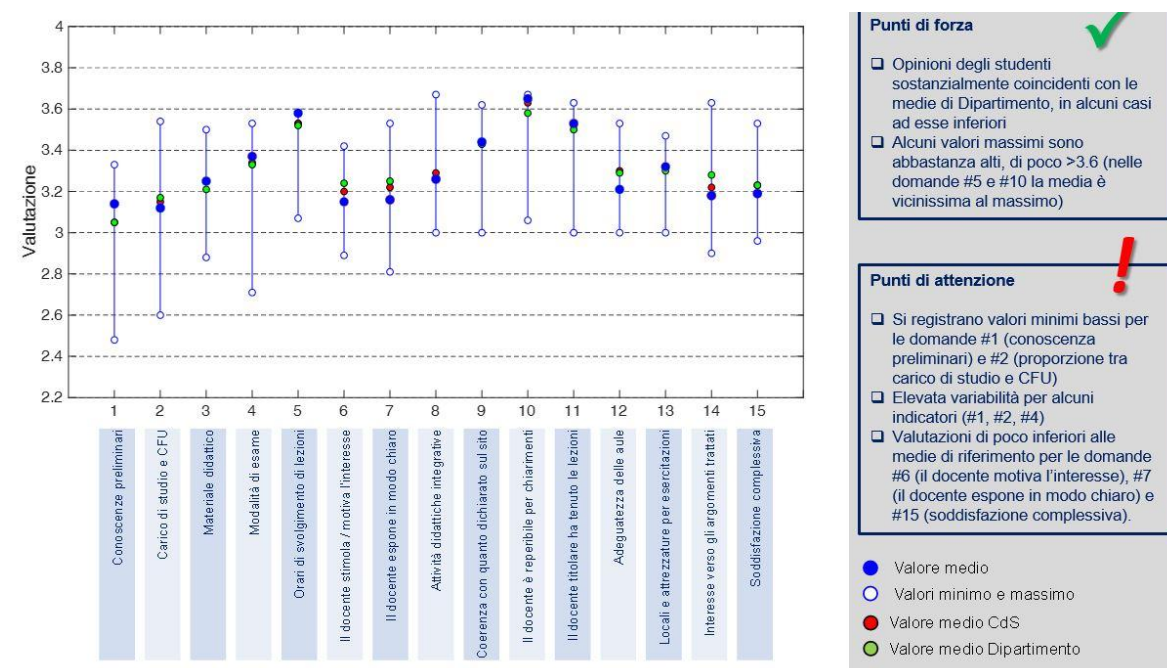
4
3.8
3.6
3.4
3.2
3
2.8
2.6
2.4
2.2

Valutazione

1 2 3 4 5 6 7 8 9 10 11 12 13 14 15

Conoscenze preliminari
Carico di studio e CFU
Materiale didattico
Modalità di esame
Orari di svolgimento di lezioni
Il docente stimola / motiva l'interesse
Il docente espone in modo chiaro
Attività didattiche integrative
Coerenza con quanto dichiarato sul sito
Il docente è reperibile per chiarimenti
Il docente titolare ha tenuto le lezioni
Adeguatezza delle aule
Locali e attrezzature per esercitazioni
Interesse verso gli argomenti trattati
Soddisfazione complessiva

Punti di forza

❑ Opinioni degli studenti sostanzialmente coincidenti con le medie di Dipartimento, in alcuni casi ad esse inferiori
❑ Alcuni valori massimi sono abbastanza alti, di poco >3.6 (nelle domande #5 e #10 la media è vicinissima al massimo)

Punti di attenzione

❑ Si registrano valori minimi bassi per le domande #1 (conoscenza preliminari) e #2 (proporzione tra carico di studio e CFU)
❑ Elevata variabilità per alcuni indicatori (#1, #2, #4)
❑ Valutazioni di poco inferiori alle medie di riferimento per le domande #6 (il docente motiva l'interesse), #7 (il docente espone in modo chiaro) e #15 (soddisfazione complessiva).

Valore medio
Valori minimo e massimo
Valore medio CdS
Valore medio Dipartimento